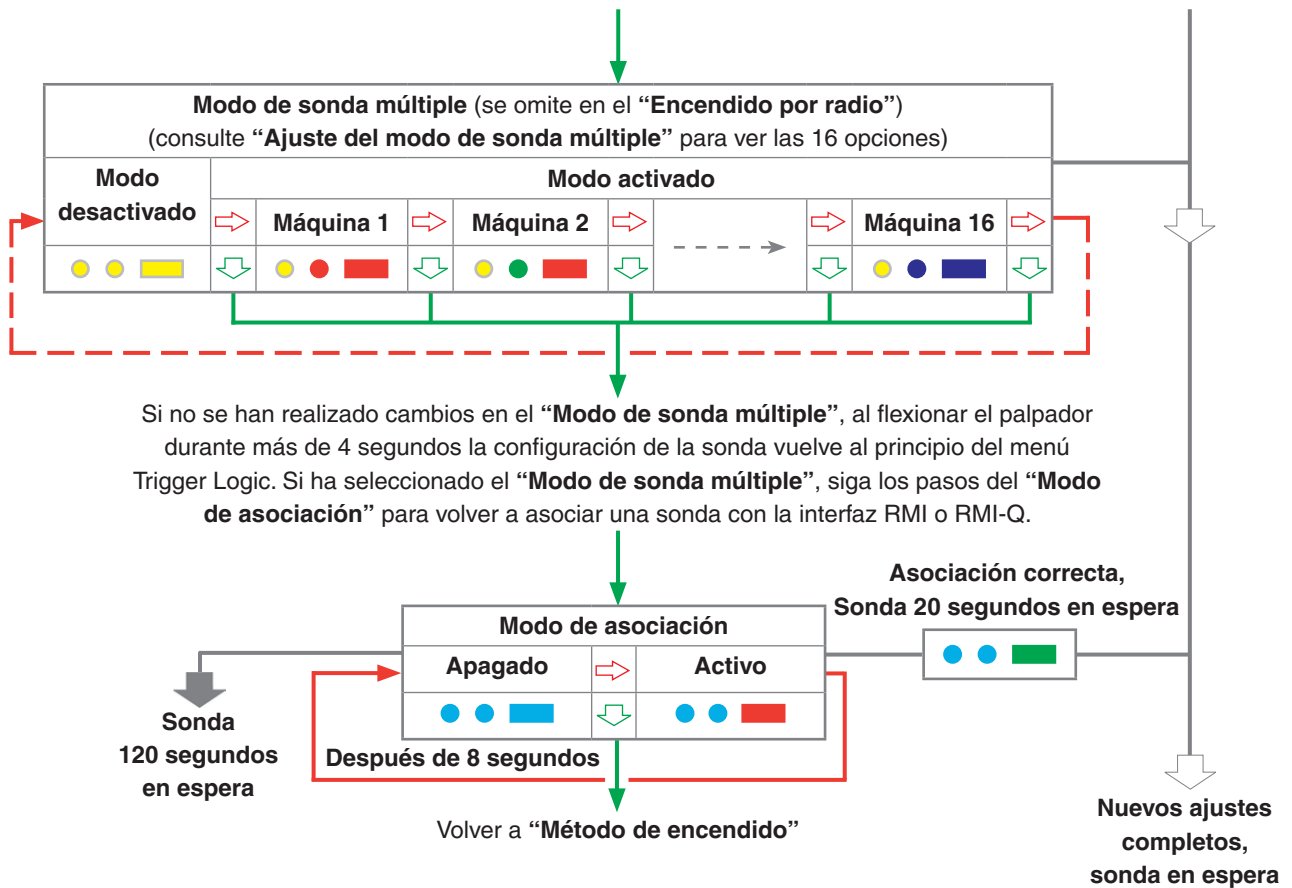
**Modo de sonda múltiple** (se omite en el **"Encendido por radio"**)
(consulte **"Ajuste del modo de sonda múltiple"** para ver las 16 opciones)

**Modo desactivado**

**Modo activado**

**Máquina 1**

**Máquina 2**

**Máquina 16**

Si no se han realizado cambios en el **"Modo de sonda múltiple"**, al flexionar el palpador durante más de 4 segundos la configuración de la sonda vuelve al principio del menú Trigger Logic. Si ha seleccionado el **"Modo de sonda múltiple"**, siga los pasos del **"Modo de asociación"** para volver a asociar una sonda con la interfaz RMI o RMI-Q.

**Asociación correcta, Sonda 20 segundos en espera**

**Modo de asociación**

**Apagado**

**Activo**

**Sonda 120 segundos en espera**

**Después de 8 segundos**

Volver a **"Método de encendido"**

**Nuevos ajustes completos, sonda en espera**